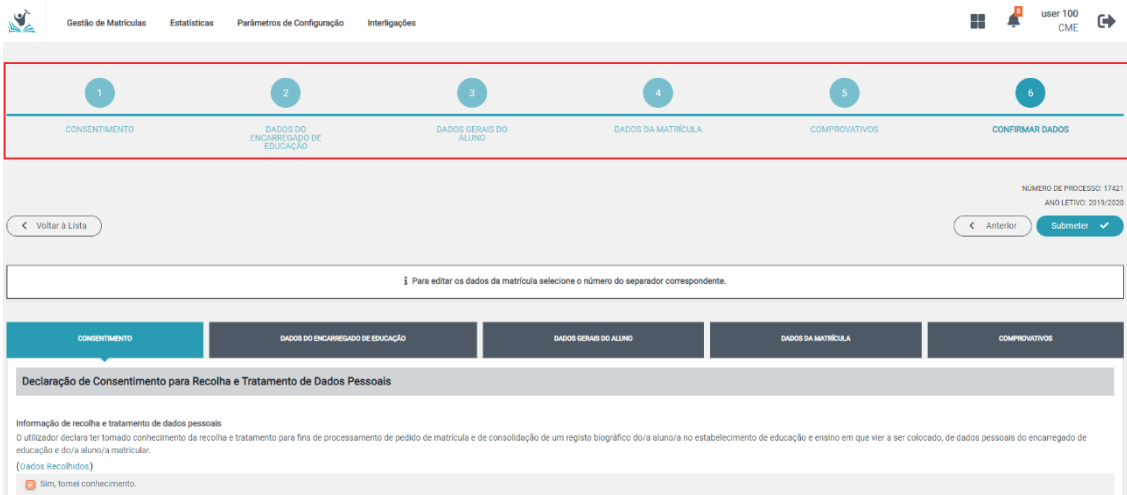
Gestão de Matrículas Estatísticas Parâmetros de Configuração Interligações

user 100
CME

1 CONSENTIMENTO
2 DADOS DO ENCARREGADO DE EDUCAÇÃO
3 DADOS GERAIS DO ALUNO
4 DADOS DA MATRÍCULA
5 COMPROVATIVOS
6 CONFIRMAR DADOS

NÚMERO DE PROCESSO: 17421
ANO LETIVO: 2019/2020

Voltar à Lista

Anterior
Submeter

Para editar os dados da matrícula selecione o número do separador correspondente.

| CONSENTIMENTO | DADOS DO ENCARREGADO DE EDUCAÇÃO | DADOS GERAIS DO ALUNO | DADOS DA MATRÍCULA | COMPROVATIVOS |
|---|---|---|---|---|

Declaração de Consentimento para Recolha e Tratamento de Dados Pessoais

Informação de recolha e tratamento de dados pessoais
O utilizador declara ter tomado conhecimento da recolha e tratamento para fins de processamento de pedido de matrícula e de consolidação de um registo biográfico do/a aluno/a no estabelecimento de educação e ensino em que vier a ser colocado, de dados pessoais do encarregado de educação e do/a aluno/a matricular.
(Dados Recolhidos)

Sim, tomei conhecimento.